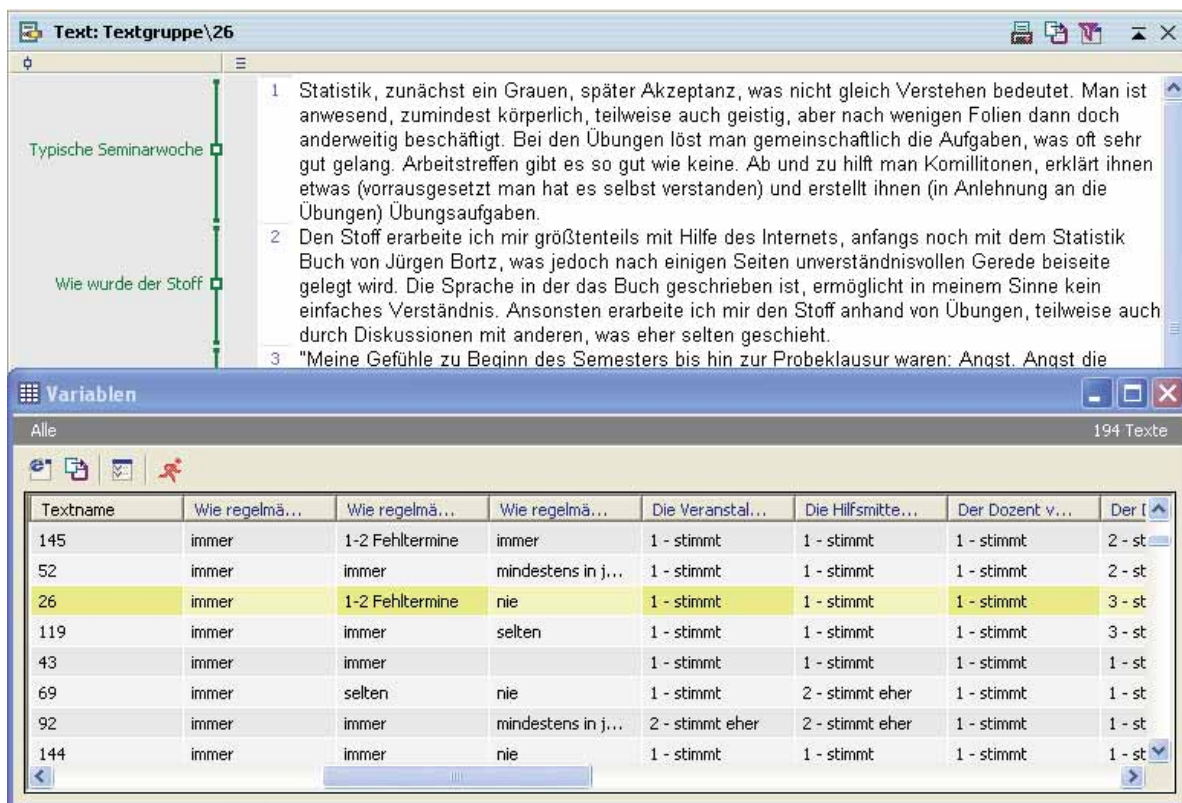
Text: Textgruppe\26

Typische Seminarwoche

Wie wurde der Stoff

1 Statistik, zunächst ein Grauen, später Akzeptanz, was nicht gleich Verstehen bedeutet. Man ist anwesend, zumindest körperlich, teilweise auch geistig, aber nach wenigen Folien dann doch anderweitig beschäftigt. Bei den Übungen löst man gemeinschaftlich die Aufgaben, was oft sehr gut gelang. Arbeitstreffen gibt es so gut wie keine. Ab und zu hilft man Komillitonen, erklärt ihnen etwas (vorrausgesetzt man hat es selbst verstanden) und erstellt ihnen (in Anlehnung an die Übungen) Übungsaufgaben.

2 Den Stoff erarbeite ich mir größtenteils mit Hilfe des Internets, anfangs noch mit dem Statistik Buch von Jürgen Bortz, was jedoch nach einigen Seiten unverständnisvollen Gerede beiseite gelegt wird. Die Sprache in der das Buch geschrieben ist, ermöglicht in meinem Sinne kein einfaches Verständnis. Ansonsten erarbeite ich mir den Stoff anhand von Übungen, teilweise auch durch Diskussionen mit anderen, was eher selten geschieht.

3 "Meine Gefühle zu Beginn des Semesters bis hin zur Probeklausur waren: Angst. Angst die

Variablen

Alle

194 Texte

| Textname | Wie regelmä... | Wie regelmä... | Wie regelmä... | Die Veranstal... | Die Hilfsmitte... | Der Dozent v... | Der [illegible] |
|---|---|---|---|---|---|---|---|
| 145 | immer | 1-2 Fehltermine | immer | 1 - stimmt | 1 - stimmt | 1 - stimmt | 2 - st |
| 52 | immer | immer | mindestens in j... | 1 - stimmt | 1 - stimmt | 1 - stimmt | 2 - st |
| 26 | immer | 1-2 Fehltermine | nie | 1 - stimmt | 1 - stimmt | 1 - stimmt | 3 - st |
| 119 | immer | immer | selten | 1 - stimmt | 1 - stimmt | 1 - stimmt | 3 - st |
| 43 | immer | immer | | 1 - stimmt | 1 - stimmt | 1 - stimmt | 1 - st |
| 69 | immer | selten | nie | 1 - stimmt | 2 - stimmt eher | 1 - stimmt | 1 - st |
| 92 | immer | immer | mindestens in j... | 2 - stimmt eher | 2 - stimmt eher | 1 - stimmt | 1 - st |
| 144 | immer | immer | nie | 1 - stimmt | 1 - stimmt | 1 - stimmt | 1 - st |